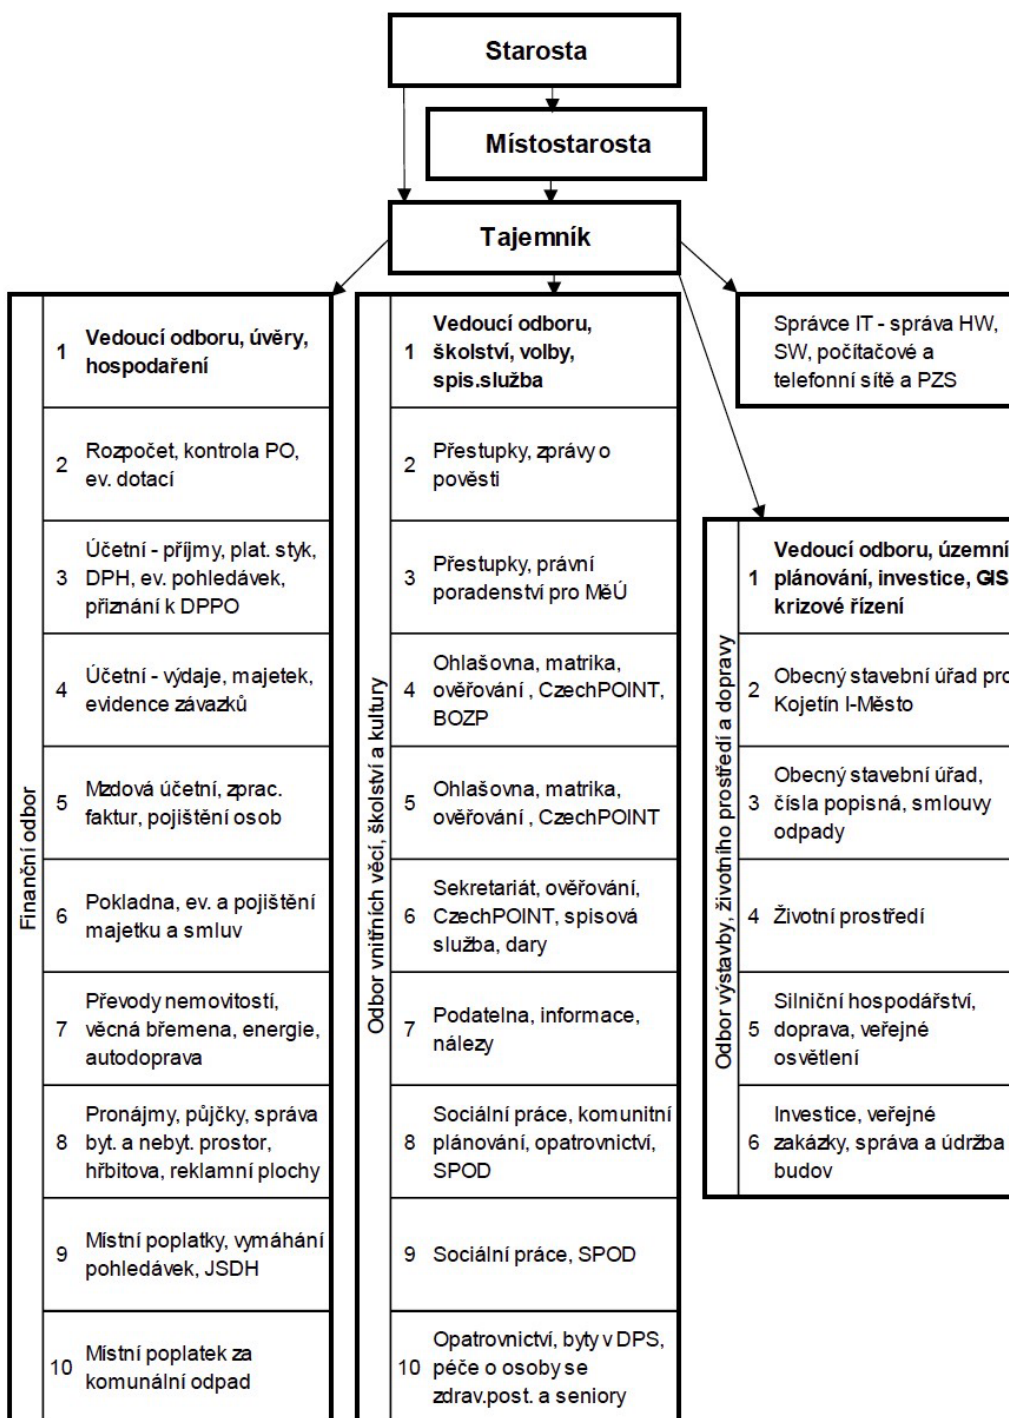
Starosta

Místostarosta

Tajemník

Finanční odbor

| | |
|---|---|
| 1 | Vedoucí odboru, úvěry, hospodaření |
| 2 | Rozpočet, kontrola PO, ev. dotací |
| 3 | Účetní - příjmy, plat. styk, DPH, ev. pohledávek, přiznání k DPPO |
| 4 | Účetní - výdaje, majetek, evidence závazků |
| 5 | Mzdová účetní, zprac. faktur, pojištění osob |
| 6 | Pokladna, ev. a pojištění majetku a smluv |
| 7 | Převody nemovitostí, věcná břemena, energie, autodoprava |
| 8 | Pronájmy, půjčky, správa byt. a nebyt. prostor, hřbitova, reklamní plochy |
| 9 | Místní poplatky, vymáhání pohledávek, JSDH |
| 10 | Místní poplatek za komunální odpad |

Odbor vnitřních věcí, školství a kultury

| | |
|---|---|
| 1 | Vedoucí odboru, školství, volby, spis.služba |
| 2 | Přestupky, zprávy o pověsti |
| 3 | Přestupky, právní poradenství pro MěÚ |
| 4 | Ohlašovna, matrika, ověřování , CzechPOINT, BOZP |
| 5 | Ohlašovna, matrika, ověřování , CzechPOINT |
| 6 | Sekretariát, ověřování, CzechPOINT, spisová služba, dary |
| 7 | Podatelna, informace, nálezy |
| 8 | Sociální práce, komunitní plánování, opatrovnictví, SPOD |
| 9 | Sociální práce, SPOD |
| 10 | Opatrovnictví, byty v DPS, péče o osoby se zdrav.post. a seniory |

Správce IT - správa HW, SW, počítačové a telefonní sítě a PZS

Odbor výstavby, životního prostředí a dopravy

| | |
|---|---|
| 1 | Vedoucí odboru, územní plánování, investice, GIS krizové řízení |
| 2 | Obecný stavební úřad pro Kojetín I-Město |
| 3 | Obecný stavební úřad, čísla popisná, smlouvy odpady |
| 4 | Životní prostředí |
| 5 | Silniční hospodářství, doprava, veřejné osvětlení |
| 6 | Investice, veřejné zakázky, správa a údržba budov |